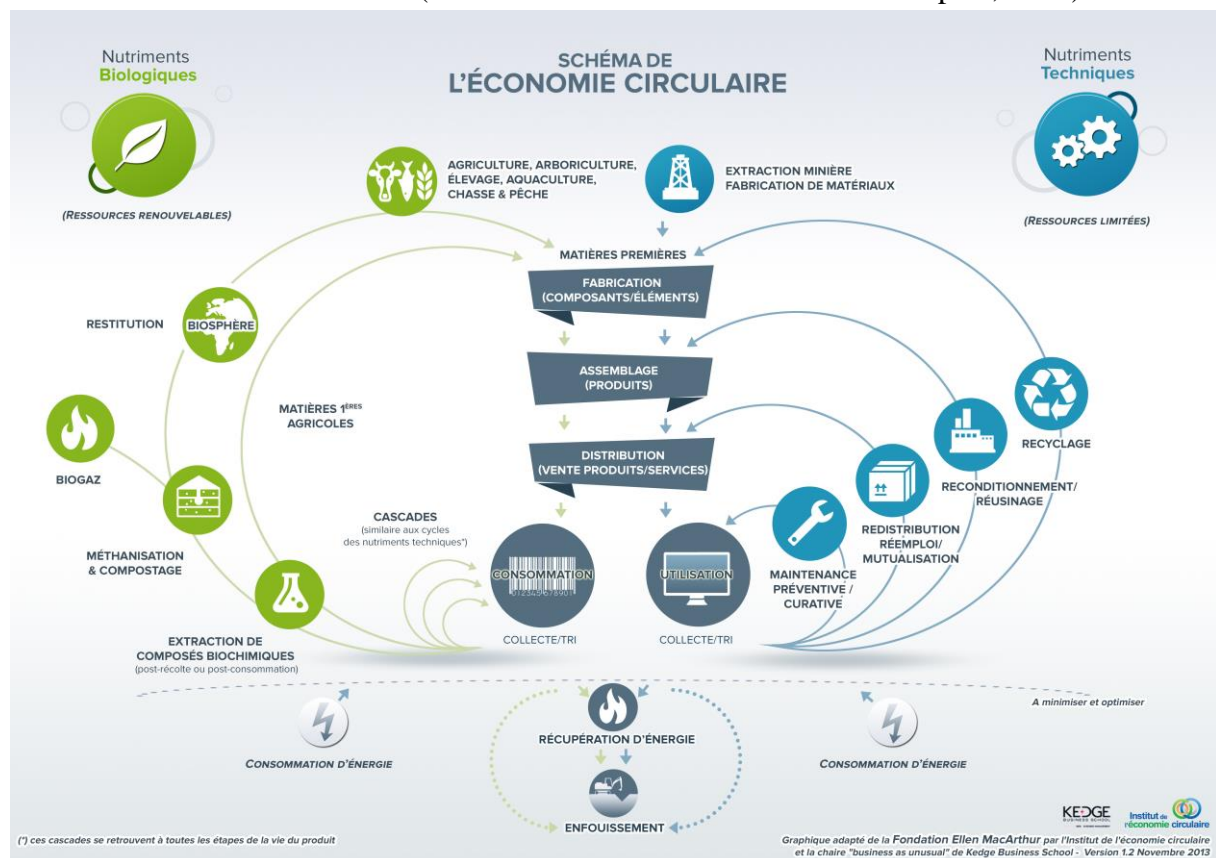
SCHÉMA DE
L'ÉCONOMIE CIRCULAIRE

Nutriments
Biologiques

(RESSOURCES RENOUVELABLES)

Nutriments
Techniques

(RESSOURCES LIMITÉES)

AGRICULTURE, ARBORICULTURE, ÉLEVAGE, AQUACULTURE, CHASSE & PÊCHE

EXTRACTION MINIÈRE
FABRICATION DE MATÉRIAUX

MATIÈRES PREMIÈRES

FABRICATION
(COMPOSANTS/ÉLÉMENTS)

ASSEMBLAGE
(PRODUITS)

DISTRIBUTION
(VENTE PRODUITS/SERVICES)

RESTITUTION

BIOSPHÈRE

MATIÈRES 1$^{ÈRES}$
AGRICOLES

BIOGAZ

MÉTHANISATION
& COMPOSTAGE

EXTRACTION DE
COMPOSÉS BIOCHIMIQUES
(post-récolte ou post-consommation)

CASCADES
(similaire aux cycles des nutriments techniques*)

CONSOMMATION
0123456789

UTILISATION

COLLECTE/TRI

COLLECTE/TRI

MAINTENANCE
PRÉVENTIVE /
CURATIVE

REDISTRIBUTION
RÉEMPLOI/
MUTUALISATION

RECONDITIONNEMENT/
RÉUSINAGE

RECYCLAGE

A minimiser et optimiser

CONSOMMATION D'ÉNERGIE

RÉCUPÉRATION D'ÉNERGIE

CONSOMMATION D'ÉNERGIE

ENFOUISSEMENT

(*) ces cascades se retrouvent à toutes les étapes de la vie du produit

KEDGE BUSINESS SCHOOL

Institut de l'économie circulaire

Graphique adapté de la Fondation Ellen MacArthur par l'Institut de l'économie circulaire et la chaire "business as unusual" de Kedge Business School - Version 1.2 Novembre 2013